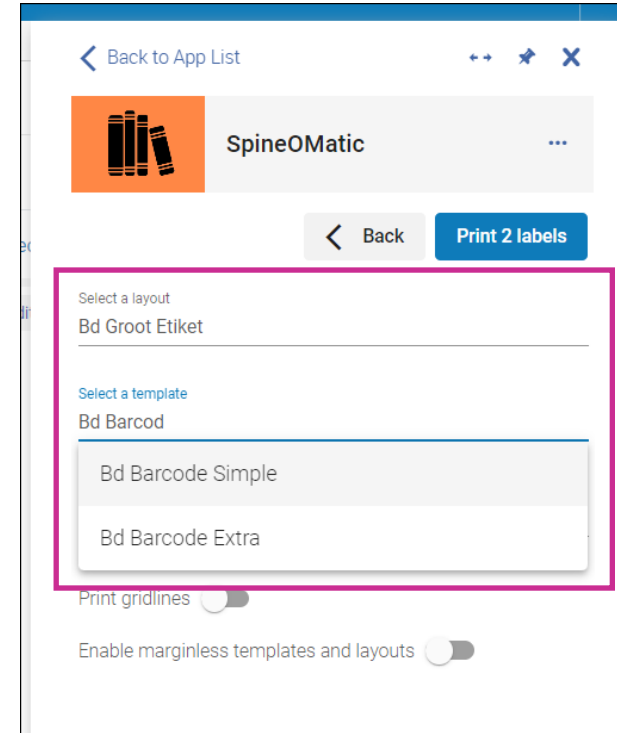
Back to App List

SpineOMatic

...

Back

Print 2 labels

Select a layout
Bd Groot Etiket

Select a template
Bd Barcod

Bd Barcode Simple

Bd Barcode Extra

Print gridlines

Enable marginless templates and layouts